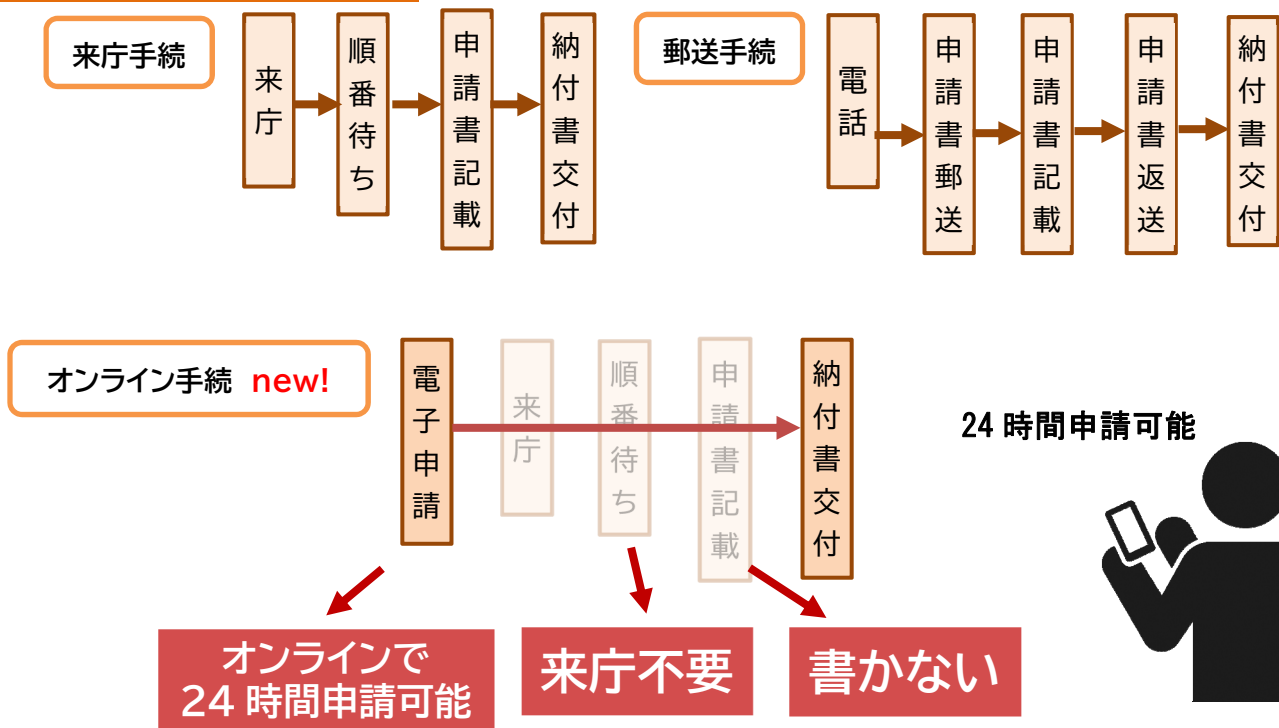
来庁手続

来庁

順番待ち

申請書記載

納付書交付

郵送手続

電話

申請書郵送

申請書記載

申請書返送

納付書交付

オンライン手続 new!

電子申請

来庁

順番待ち

申請書記載

納付書交付

24 時間申請可能

オンラインで 24 時間申請可能

来庁不要

書かない